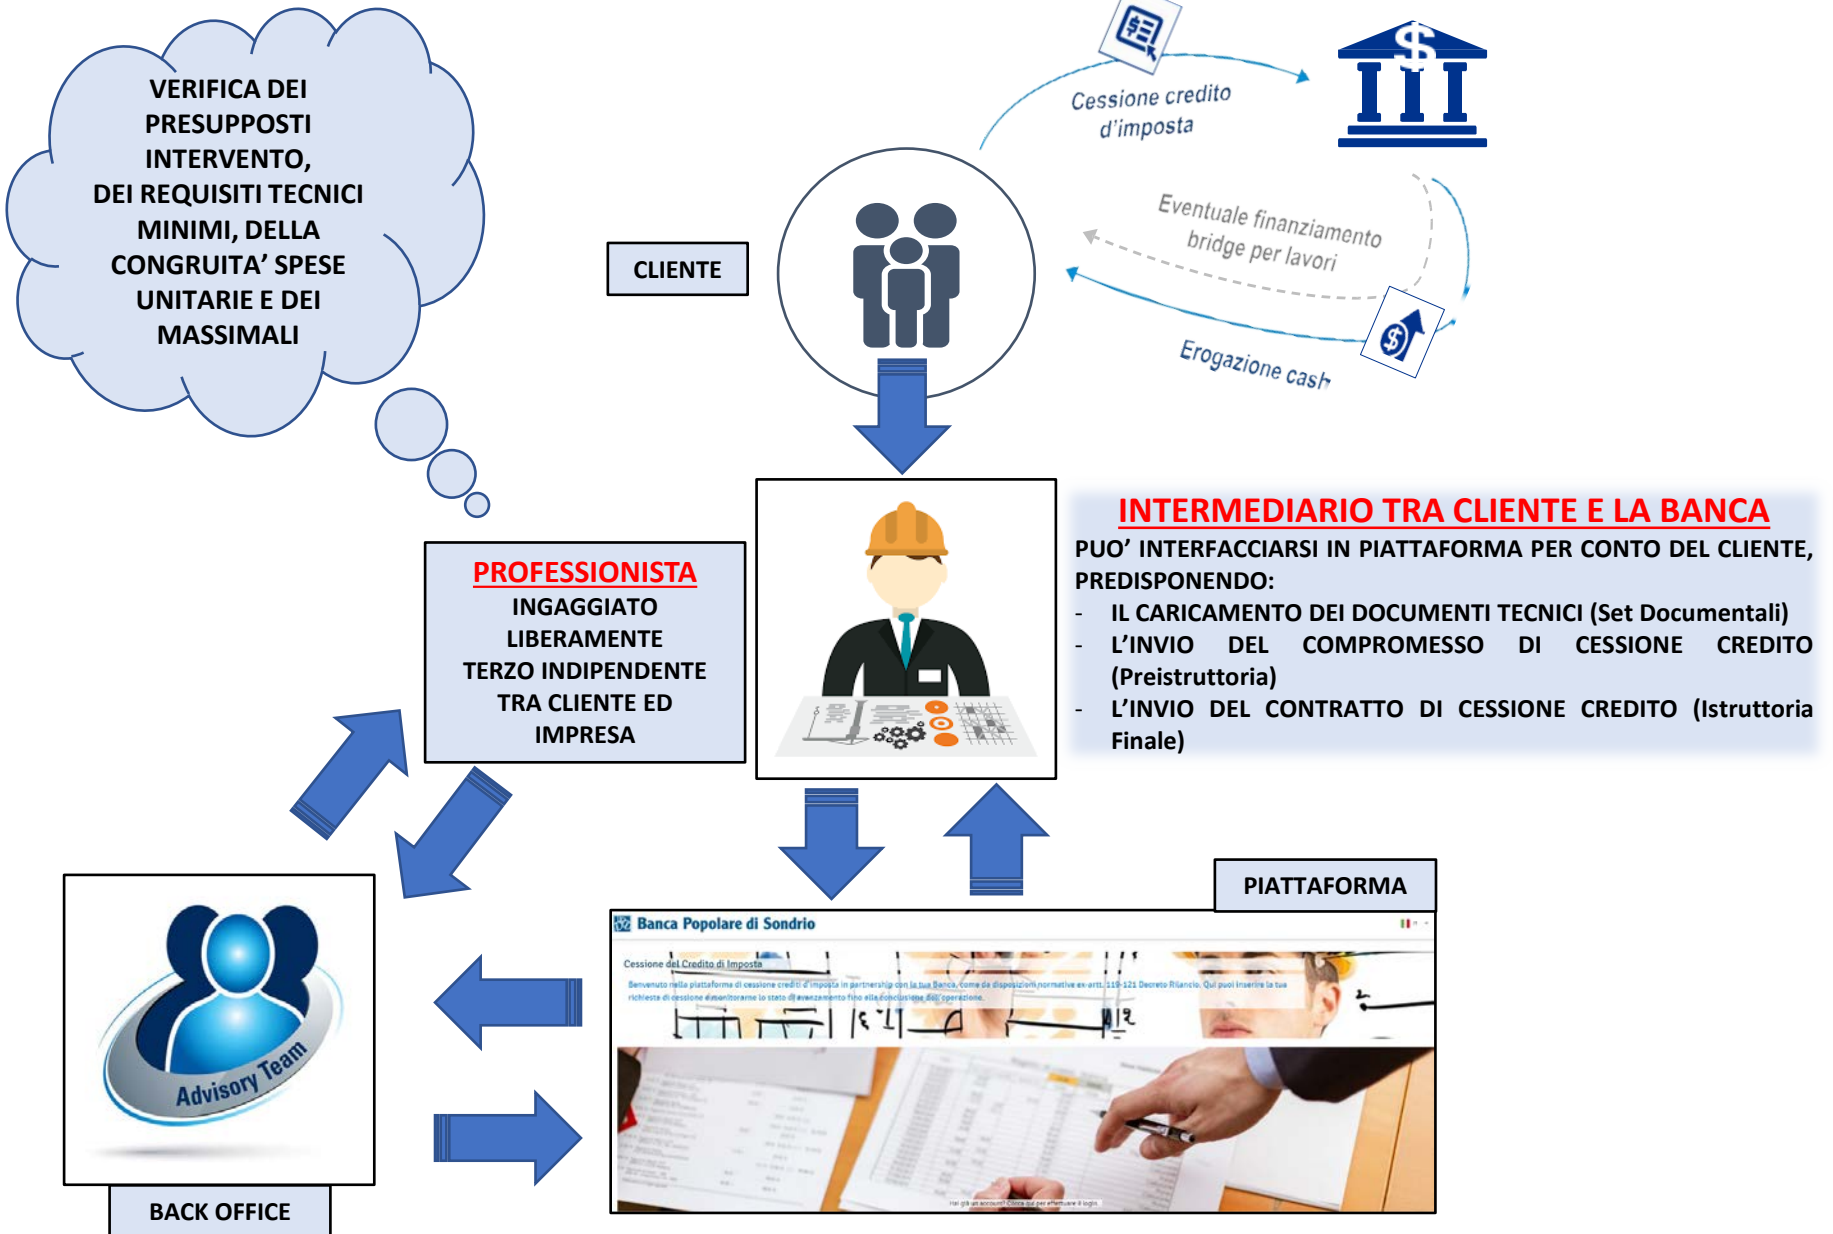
VERIFICA DEI PRESUPPOSTI INTERVENTO, DEI REQUISITI TECNICI MINIMI, DELLA CONGRUITA' SPESE UNITARIE E DEI MASSIMALI

Cessione credito d'imposta

Eventuale finanziamento bridge per lavori

Erogazione cash

CLIENTE

PROFESSIONISTA
INGAGGIATO LIBERAMENTE
TERZO INDIPENDENTE TRA CLIENTE ED IMPRESA

INTERMEDIARIO TRA CLIENTE E LA BANCA
PUO' INTERFACCIARSI IN PIATTAFORMA PER CONTO DEL CLIENTE, PREDISPONENDO:
- IL CARICAMENTO DEI DOCUMENTI TECNICI (Set Documentali)
- L'INVIO DEL COMPROMESSO DI CESSIONE CREDITO (Preistruttoria)
- L'INVIO DEL CONTRATTO DI CESSIONE CREDITO (Istruttoria Finale)

PIATTAFORMA

Banca Popolare di Sondrio

Cessione del Credito di Imposta

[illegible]

Advisory Team

BACK OFFICE